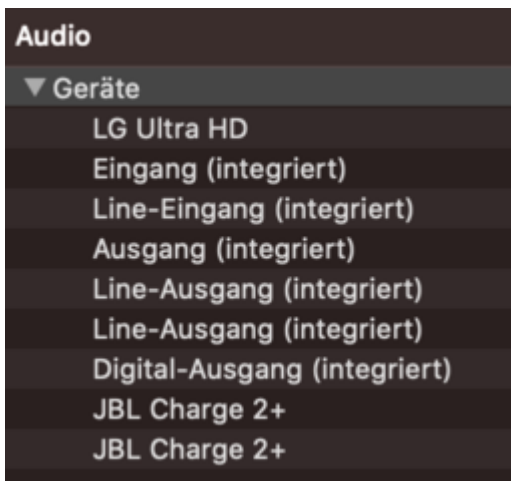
Audio

▼ Geräte

LG Ultra HD

Eingang (integriert)

Line-Eingang (integriert)

Ausgang (integriert)

Line-Ausgang (integriert)

Line-Ausgang (integriert)

Digital-Ausgang (integriert)

JBL Charge 2+

JBL Charge 2+